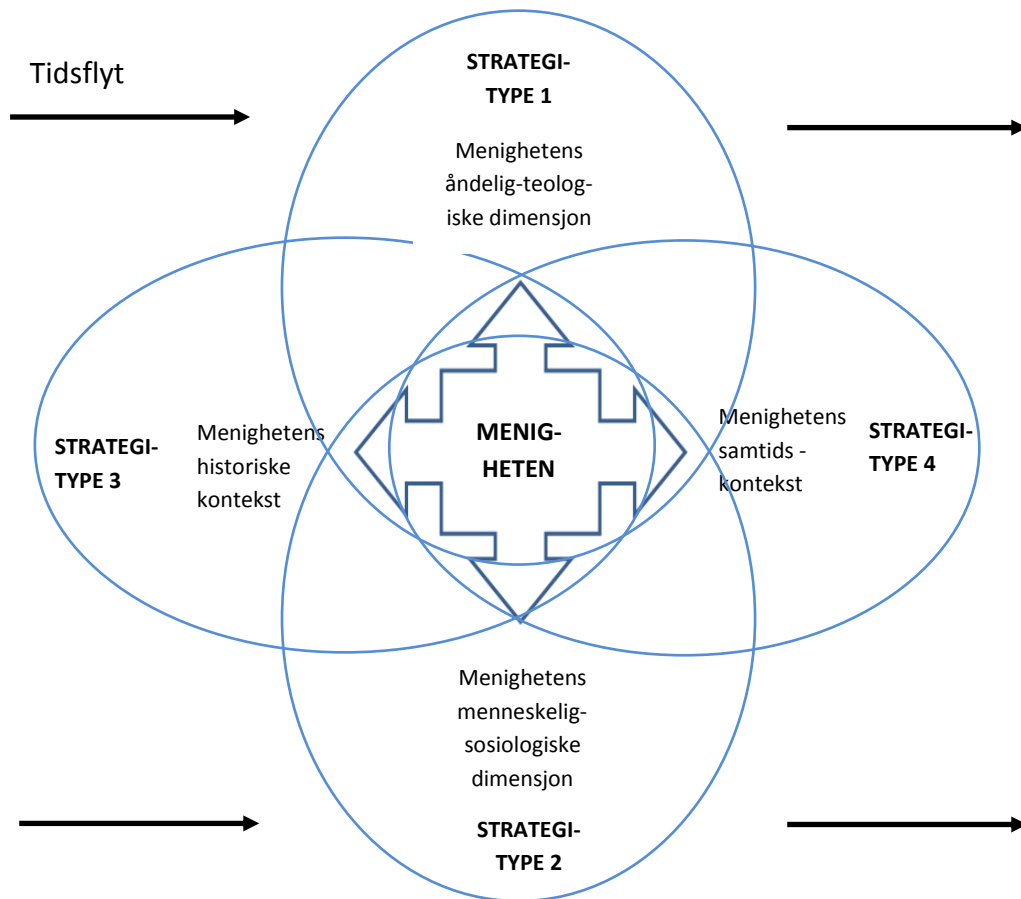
Tidsflyt

STRATEGI-TYPE 1

Menighetens åndelig-teologiske dimensjon

STRATEGI-TYPE 3

Menighetens historiske kontekst

MENIG-HETEN

Menighetens samtids - kontekst

STRATEGI-TYPE 4

Menighetens menneskelig-sosiologiske dimensjon

STRATEGI-TYPE 2